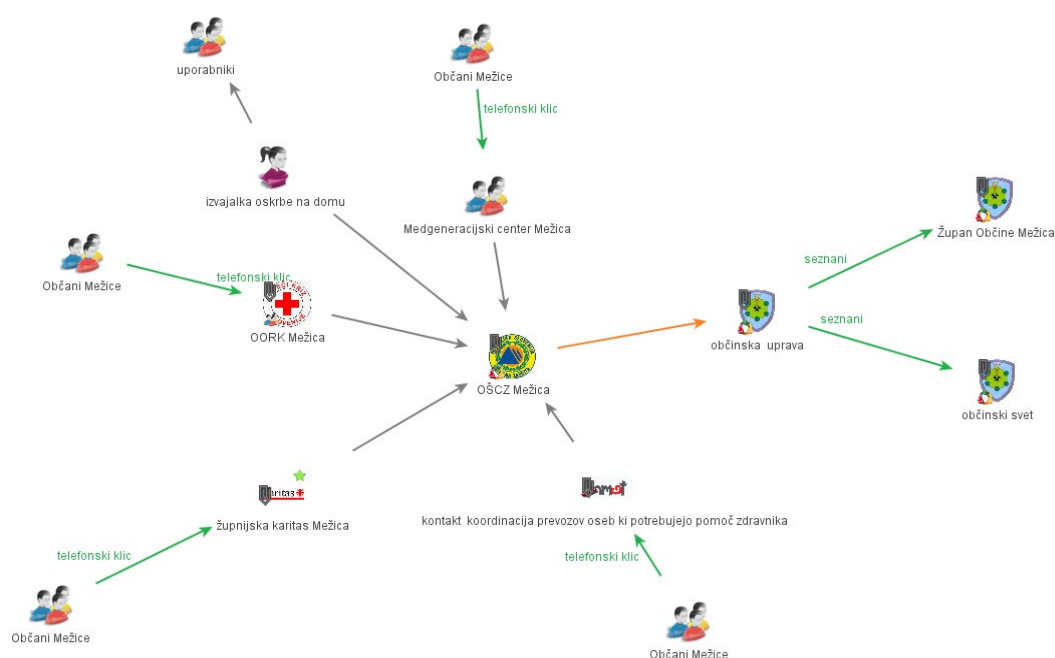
uporabniki

Občani Mežice

telefonski klic

izvajalka oskrbe na domu

Medgeneracijski center Mežica

Župan Občine Mežica

Občani Mežice

telefonski klic

seznani

OORK Mežica

seznani

občinska uprava

OŠCZ Mežica

občinski svet

karitas

župnijska karitas Mežica

kontakt koordinacija prevozov oseb ki potrebujejo pomoč zdravnika

telefonski klic

telefonski klic

Občani Mežice

Občani Mežice